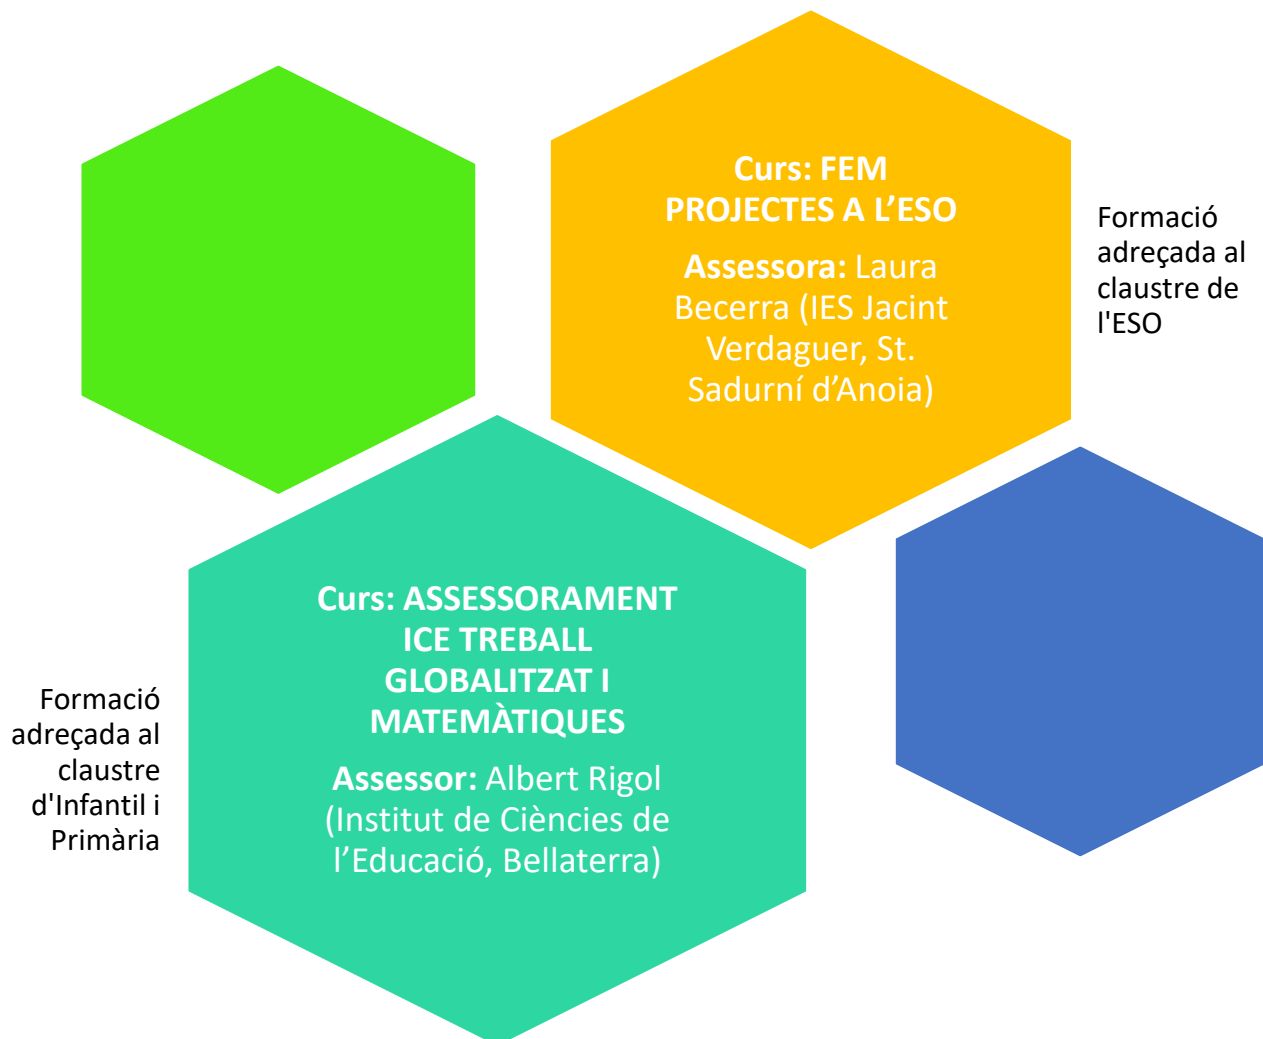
Curs: FEM PROJECTES A L’ESO

Assessora: Laura Becerra (IES Jacint Verdaguer, St. Sadurní d’Anoia)

Formació adreçada al claustre de l'ESO

Curs: ASSESSORAMENT ICE TREBALL GLOBALITZAT I MATEMÀTIQUES

Assessor: Albert Rigol (Institut de Ciències de l’Educació, Bellaterra)

Formació adreçada al claustre d'Infantil i Primària